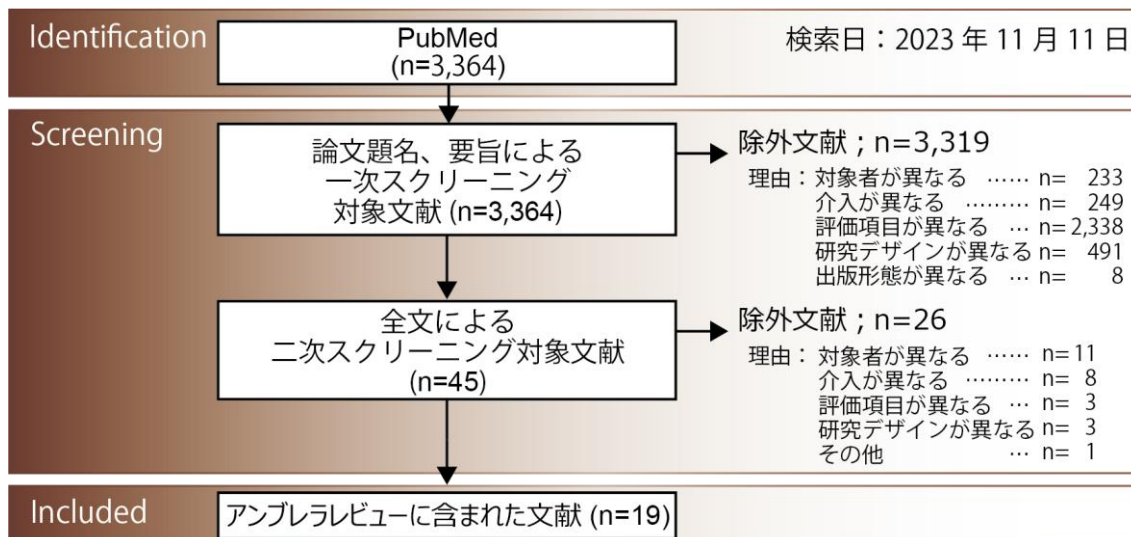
Identification

PubMed
(n=3,364)

検索日：2023 年 11 月 11 日

Screening

論文題名、要旨による
一次スクリーニング
対象文献 (n=3,364)

除外文献；n=3,319

理由：対象者が異なる …… n= 233
介入が異なる ……… n= 249
評価項目が異なる … n= 2,338
研究デザインが異なる n= 491
出版形態が異なる … n= 8

全文による
二次スクリーニング対象文献
(n=45)

除外文献；n=26

理由：対象者が異なる …… n= 11
介入が異なる ……… n= 8
評価項目が異なる … n= 3
研究デザインが異なる n= 3
その他 … n= 1

Included

アンブレラレビューに含まれた文献 (n=19)